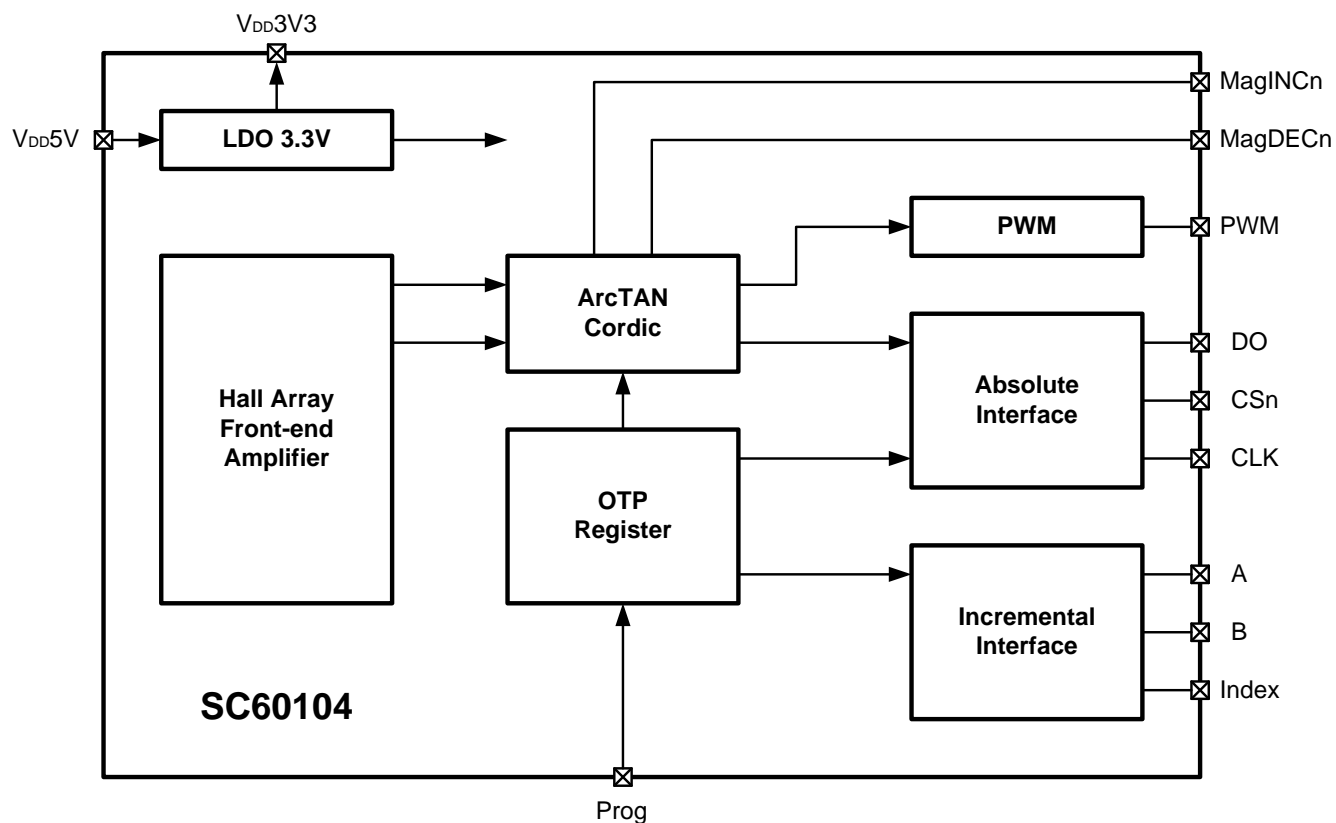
$V_{DD}3V3$

$V_{DD}5V$

LDO 3.3V

MagINCn

MagDECn

PWM

PWM

Hall Array Front-end Amplifier

ArcTAN Cordic

DO

Absolute Interface

CSn

CLK

OTP Register

A

Incremental Interface

B

Index

SC60104

Prog